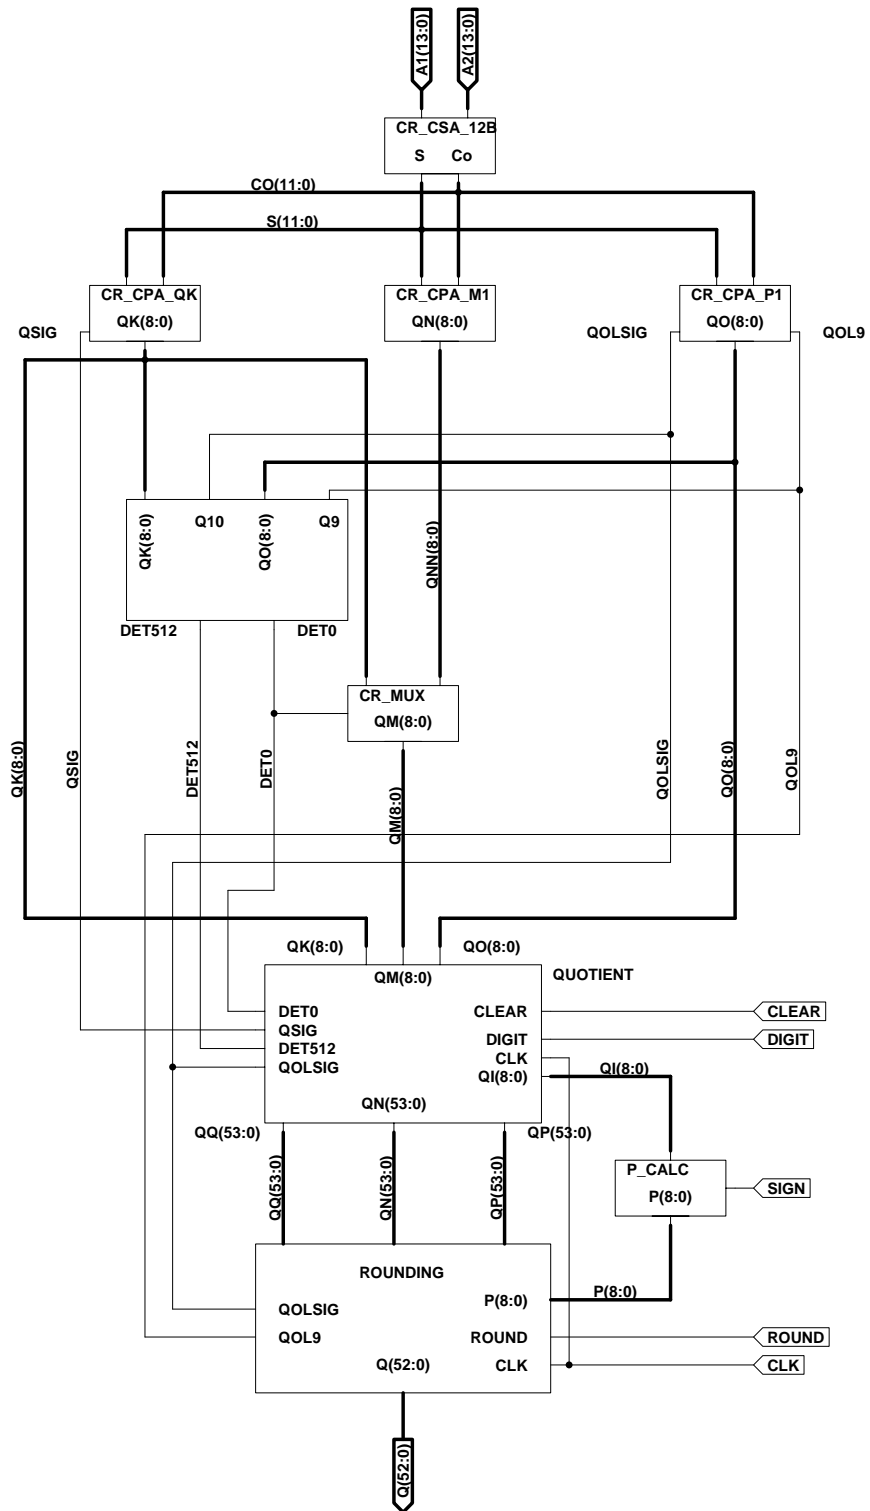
A1(13:0)
A2(13:0)

CR_CSA_12B
S Co

CO(11:0)
S(11:0)

CR_CPA_QK
QK(8:0)

CR_CPA_M1
QN(8:0)

CR_CPA_P1
QO(8:0)

QSIG
QOLSIG
QOL9

QK(8:0)
Q10
QO(8:0)
Q9
QNN(8:0)
DET512
DET0

CR_MUX
QM(8:0)

QK(8:0)
QSIG
DET512
DET0
QM(8:0)
QOLSIG
QO(8:0)
QOL9

QK(8:0)
QM(8:0)
QO(8:0)
QUOTIENT
DET0
QSIG
DET512
QOLSIG
CLEAR
DIGIT
CLK
QI(8:0)
QN(53:0)
CLEAR
DIGIT
QI(8:0)

QQ(53:0)
QP(53:0)
QQ(53:0)
QN(53:0)
QP(53:0)

P_CALC
P(8:0)
SIGN

ROUNDING
QOLSIG
QOL9
P(8:0)
ROUND
Q(52:0)
CLK
P(8:0)
ROUND
CLK

Q(52:0)